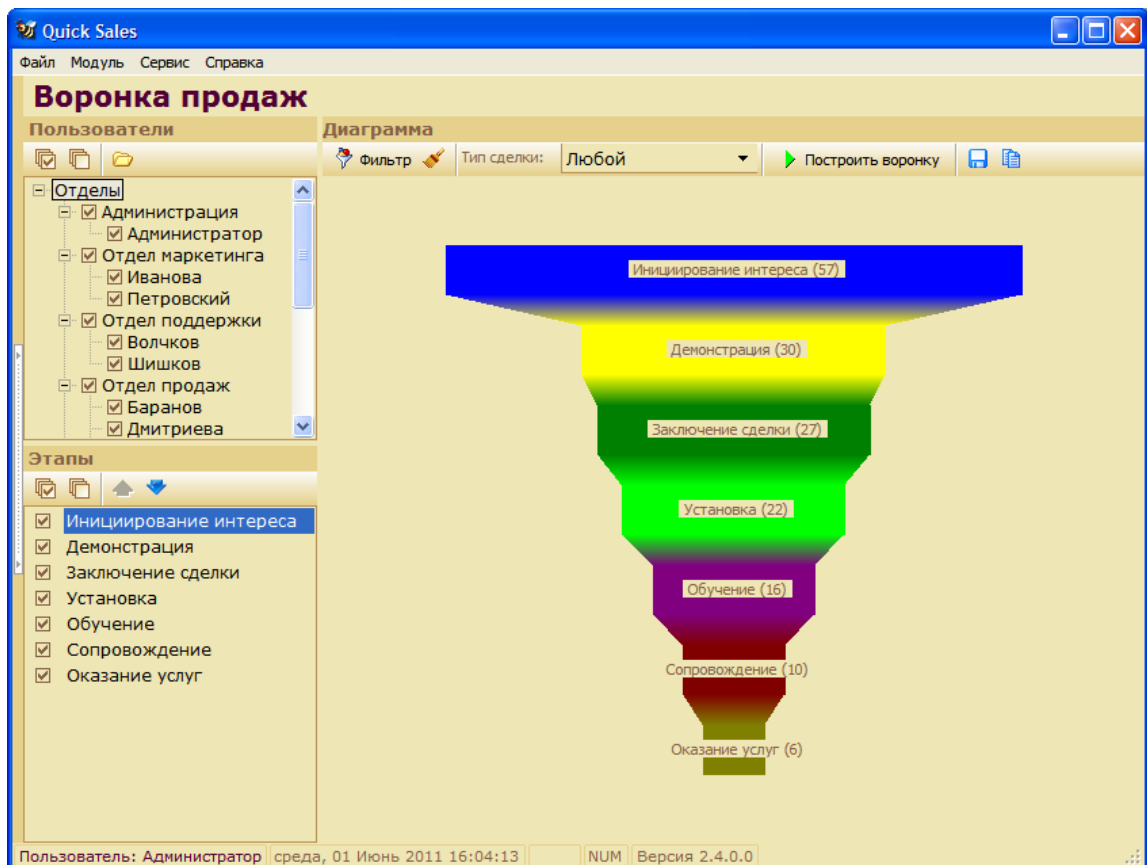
Quick Sales

Файл Модуль Сервис Справка

Воронка продаж

Пользователи

Отделы
Администрация
Администратор
Отдел маркетинга
Иванова
Петровский
Отдел поддержки
Волчков
Шишков
Отдел продаж
Баранов
Дмитриева

Этапы

Инициирование интереса
Демонстрация
Заключение сделки
Установка
Обучение
Сопровождение
Оказание услуг

Диаграмма

Фильтр Тип сделки: Любой Построить воронку

Инициирование интереса (57)
Демонстрация (30)
Заключение сделки (27)
Установка (22)
Обучение (16)
Сопровождение (10)
Оказание услуг (6)

Пользователь: Администратор | среда, 01 Июнь 2011 16:04:13 | NUM | Версия 2.4.0.0